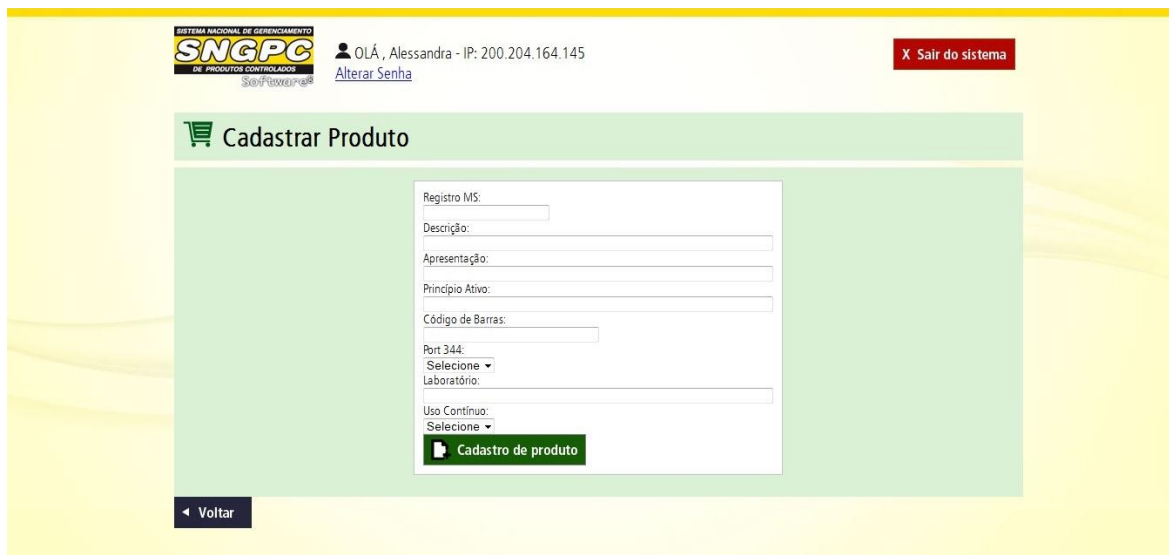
SISTEMA NACIONAL DE GERENCIAMENTO
SNGPC
DE PRODUTOS CONTROLADOS
Software®

OLÁ , Alessandra - IP: 200.204.164.145
Alterar Senha

X Sair do sistema

Cadastrar Produto

Registro MS:

Descrição:

Apresentação:

Princípio Ativo:

Código de Barras:

Port 344:
Selecione

Laboratório:

Uso Contínuo:
Selecione

Cadastro de produto

Voltar